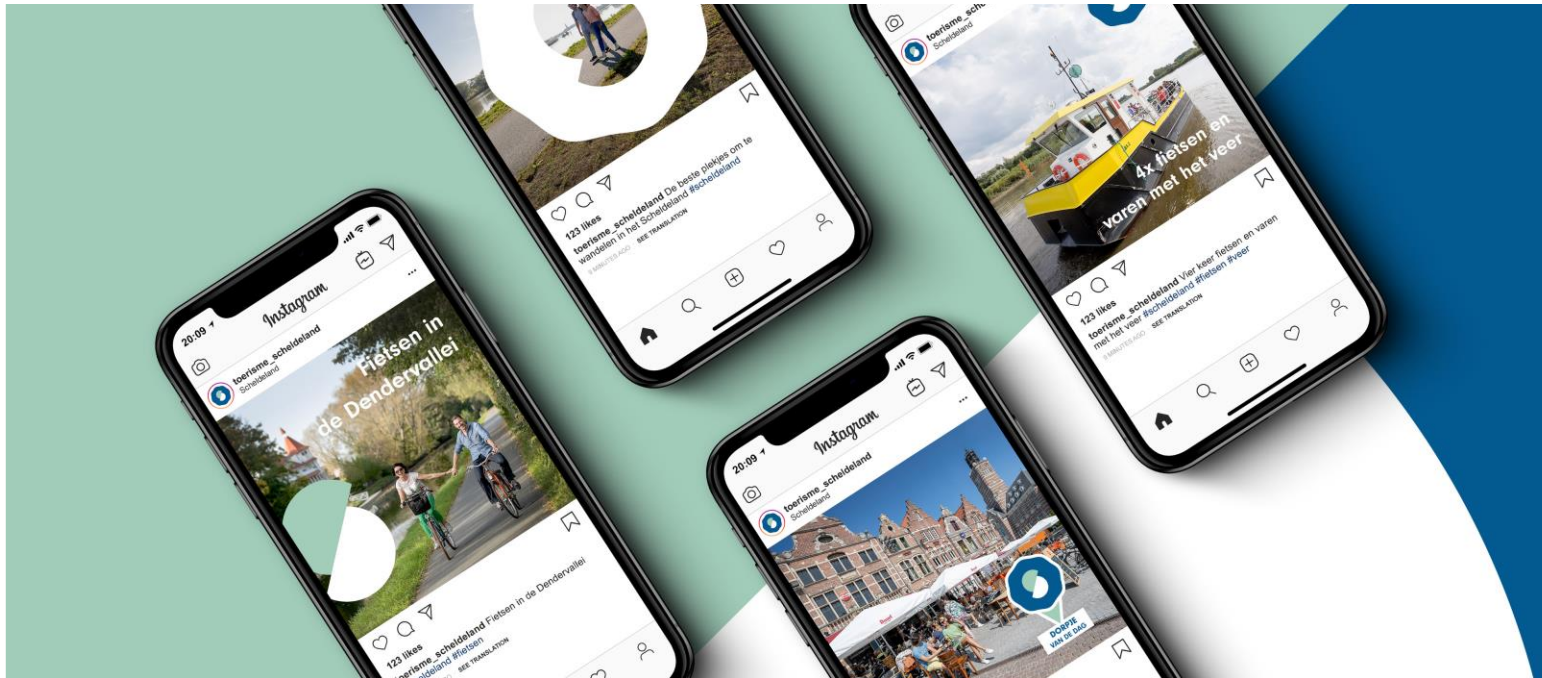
123 likes
toerisme_scheldeland De beste plekjes om te wandelen in het Scheldeland #scheldeland
9 MINUTES AGO SEE TRANSLATION

toerisme_scheldeland
Scheldeland
4x fietsen en varen met het veer
123 likes
toerisme_scheldeland Vier keer fietsen en varen met het veer #scheldeland #fietsen #veer
9 MINUTES AGO SEE TRANSLATION

20:09
Instagram
toerisme_scheldeland
Scheldeland
Fietsen in de Dendervallei
123 likes
toerisme_scheldeland Fietsen in de Dendervallei
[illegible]scheldeland #fietsen
SEE TRANSLATION

20:09
Instagram
toerisme_scheldeland
Scheldeland
DORPJE VAN DE DAG